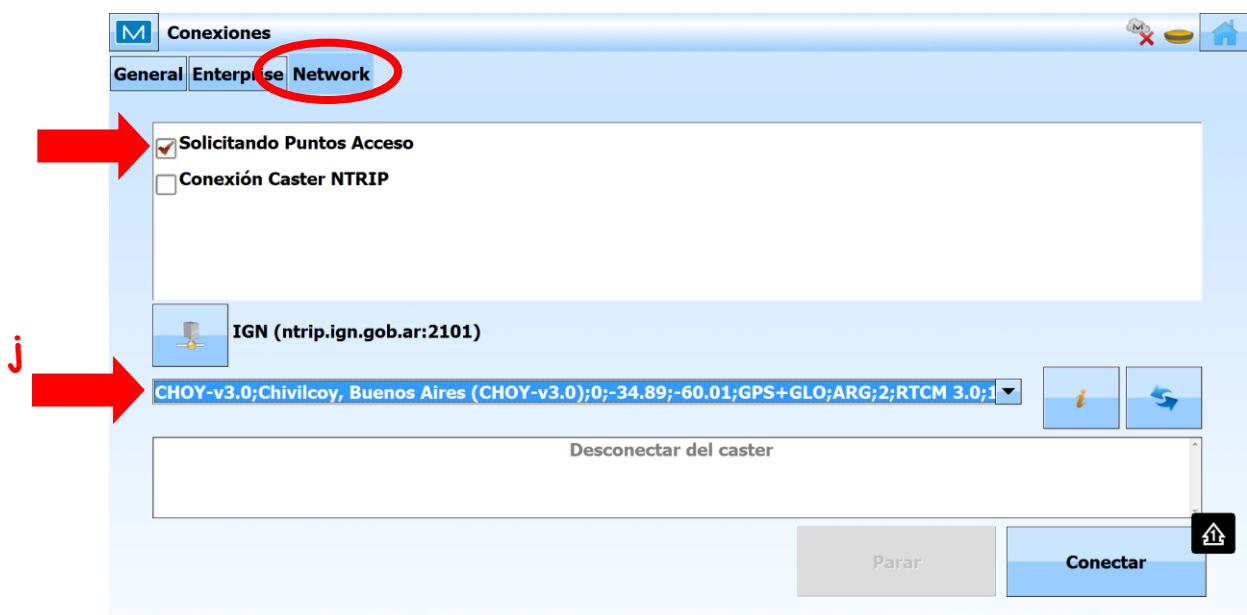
M Conexiones

General Enterprise Network

Solicitando Puntos Acceso
Conexión Caster NTRIP

IGN (ntrip.ign.gob.ar:2101)

j

CHOY-v3.0;Chivilcoy, Buenos Aires (CHOY-v3.0);0;-34.89;-60.01;GPS+GLO;ARG;2;RTCM 3.0;1

i

Desconectar del caster

Parar
Conectar